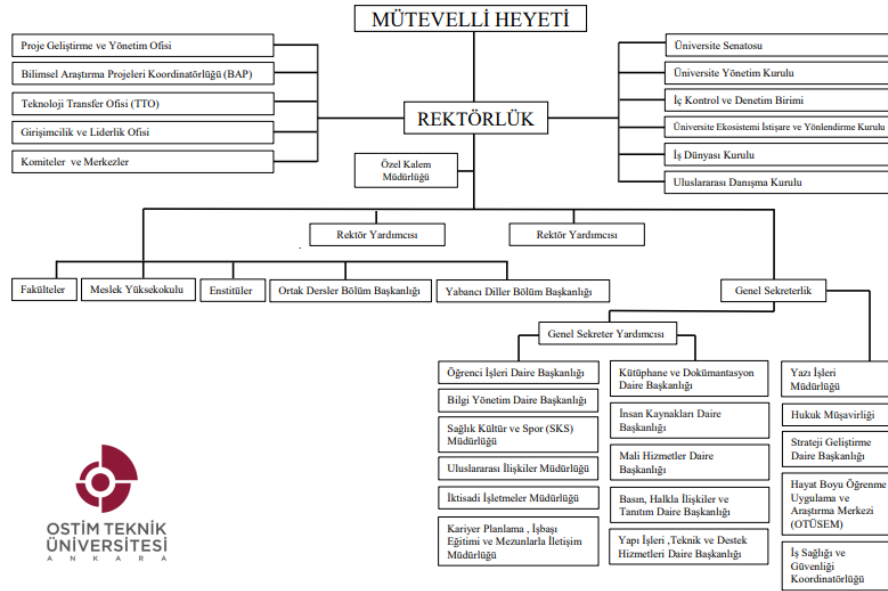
MÜTEVELLİ HEYETİ

Proje Geliştirme ve Yönetim Ofisi

Bilimsel Araştırma Projeleri Koordinatörlüğü (BAP)

Teknoloji Transfer Ofisi (TTO)

Girişimcilik ve Liderlik Ofisi

Komiteler ve Merkezler

REKTÖRLÜK

Üniversite Senatosu

Üniversite Yönetim Kurulu

İç Kontrol ve Denetim Birimi

Üniversite Ekosistemi İstişare ve Yönlendirme Kurulu

İş Dünyası Kurulu

Uluslararası Danışma Kurulu

Özel Kalem Müdürlüğü

Rektör Yardımcısı

Rektör Yardımcısı

Fakülteler

Meslek Yüksekokulu

Enstitüler

Ortak Dersler Bölüm Başkanlığı

Yabancı Diller Bölüm Başkanlığı

Genel Sekreterlik

Genel Sekreter Yardımcısı

Öğrenci İşleri Daire Başkanlığı

Bilgi Yönetim Daire Başkanlığı

Sağlık Kültür ve Spor (SKS) Müdürlüğü

Uluslararası İlişkiler Müdürlüğü

İktisadi İşletmeler Müdürlüğü

Kariyer Planlama , İşbaşı Eğitimi ve Mezunlarla İletişim Müdürlüğü

Kütüphane ve Dokümantasyon Daire Başkanlığı

İnsan Kaynakları Daire Başkanlığı

Mali Hizmetler Daire Başkanlığı

Basın, Halkla İlişkiler ve Tanıtım Daire Başkanlığı

Yapı İşleri ,Teknik ve Destek Hizmetleri Daire Başkanlığı

Yazı İşleri Müdürlüğü

Hukuk Müşavirliği

Strateji Geliştirme Daire Başkanlığı

Hayat Boyu Öğrenme Uygulama ve Araştırma Merkezi (OTÜSEM)

İş Sağlığı ve Güvenliği Koordinatörlüğü

OSTİM TEKNİK ÜNİVERSİTESİ
ANKARA